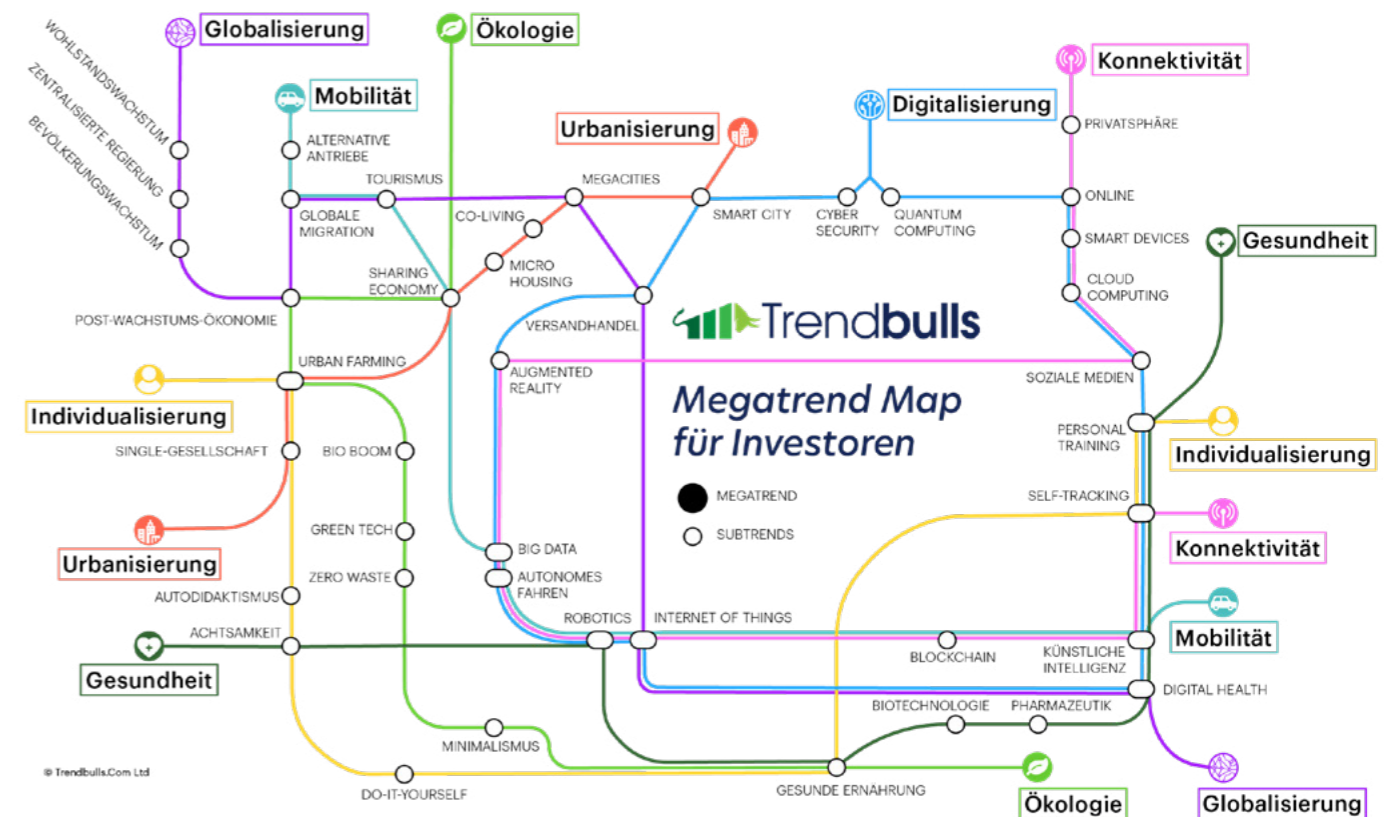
Globalisierung
Ökologie
Konnektivität
WOHLSTANDSWACHSTUM
ZENTRALISIERTE REGIERUNG
BEVÖLKERUNGSWACHSTUM
Mobilität
Digitalisierung
Urbanisierung
ALTERNATIVE ANTRIEBE
PRIVATSPHÄRE
TOURISMUS
MEGACITIES
GLOBALE MIGRATION
CO-LIVING
SMART CITY
CYBER SECURITY
QUANTUM COMPUTING
ONLINE
SMART DEVICES
Gesundheit
MICRO HOUSING
SHARING ECONOMY
CLOUD COMPUTING
POST-WACHSTUMS-ÖKONOMIE
VERSANDHANDEL
Trendbulls
URBAN FARMING
AUGMENTED REALITY
SOZIALE MEDIEN
Megatrend Map für Investoren
Individualisierung
PERSONAL TRAINING
Individualisierung
SINGLE-GESELLSCHAFT
BIO BOOM
MEGATREND
SELF-TRACKING
SUBTRENDS
Konnektivität
GREEN TECH
Urbanisierung
BIG DATA
ZERO WASTE
AUTONOMES FAHREN
AUTODIDAKTISMUS
ROBOTICS
INTERNET OF THINGS
Mobilität
ACHTSAMKEIT
BLOCKCHAIN
KÜNSTLICHE INTELLIGENZ
Gesundheit
DIGITAL HEALTH
BIOTECHNOLOGIE
PHARMAZEUTIK
MINIMALISMUS
© Trendbulls.Com Ltd
DO-IT-YOURSELF
GESUNDE ERNÄHRUNG
Ökologie
Globalisierung